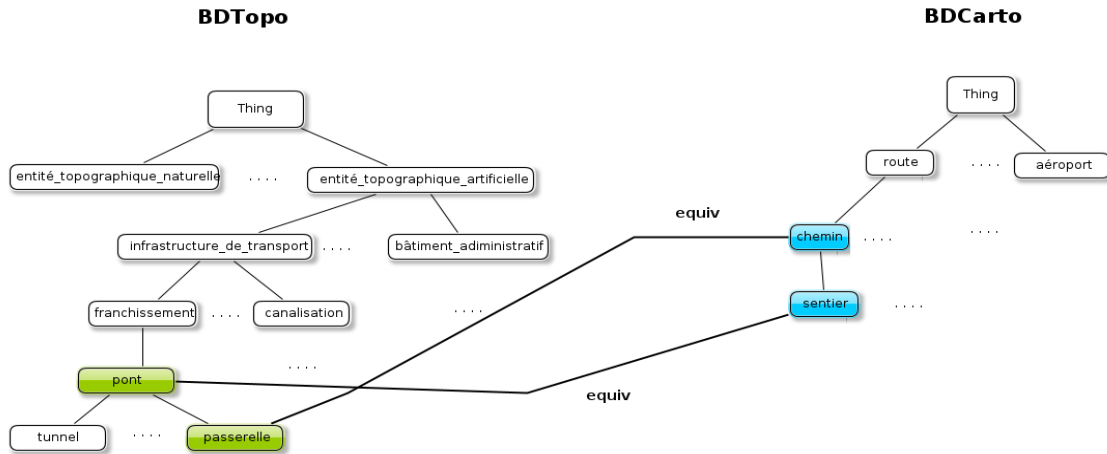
BDTopo

BDCarto

Thing

entité_topographique_naturelle

. . . .

entité_topographique_artificielle

infrastructure_de_transport

. . . .

bâtiment_adiministratif

franchissement

. . . .

canalisation

. . . .

pont

. . . .

tunnel

. . . .

passerelle

Thing

route

. . . .

aéroport

equiv

chemin

. . . .

. . . .

sentier

. . . .

equiv